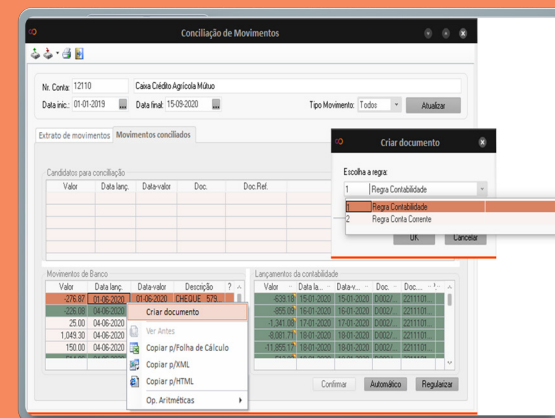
Conciliação de Movimentos

Nr. Conta: 12110 Caixa Crédito Agrícola Mútuo
Data inic.: 01-01-2019 Data final: 15-09-2020 Tipo Movimento: Todos Atualizar

Extrato de movimentos | Movimentos conciliados

Candidatos para conciliação

| Valor | Data lanç. | Data-valor | Doc. | Doc.Ref. |
|---|---|---|---|---|

Movimentos de Banco

| Valor | Data lanç. | Data-valor | Descrição | ? |
|---|---|---|---|---|
| -276.87 | 01-06-2020 | 01-06-2020 | CHEQUE 579... | |
| -226.08 | 04-06-2020 | | | |
| 25.00 | 04-06-2020 | | | |
| 1,049.30 | 04-06-2020 | | | |
| 150.00 | 04-06-2020 | | | |
| -11,895.17 | 08-06-2020 | | | |

Criar documento
Ver Antes
Copiar p/Folha de Cálculo
Copiar p/XML
Copiar p/HTML
Op. Aritméticas

Lançamentos da contabilidade

| Valor | Data la... | Data-v... | Doc. | Doc.... |
|---|---|---|---|---|
| -639.16 | 15-01-2020 | 15-01-2020 | D002/ | 2211101... |
| -855.09 | 16-01-2020 | 16-01-2020 | D002/ | 2211101... |
| -1,341.08 | 17-01-2020 | 17-01-2020 | D002/ | 2211101... |
| -8,001.71 | 18-01-2020 | 18-01-2020 | D002/ | 2211101... |
| -11,895.17 | 19-01-2020 | 19-01-2020 | D002/ | 2211101... |
| | 20-01-2020 | 20-01-2020 | D002/ | 2211101... |
| | 21-01-2020 | 21-01-2020 | D002/ | 2211101... |

Confirmar Automático Regularizar

Criar documento

Escolha a regra:
1 Regra Contabilidade
1 Regra Contabilidade
2 Regra Conta Corrente
OK Cancelar